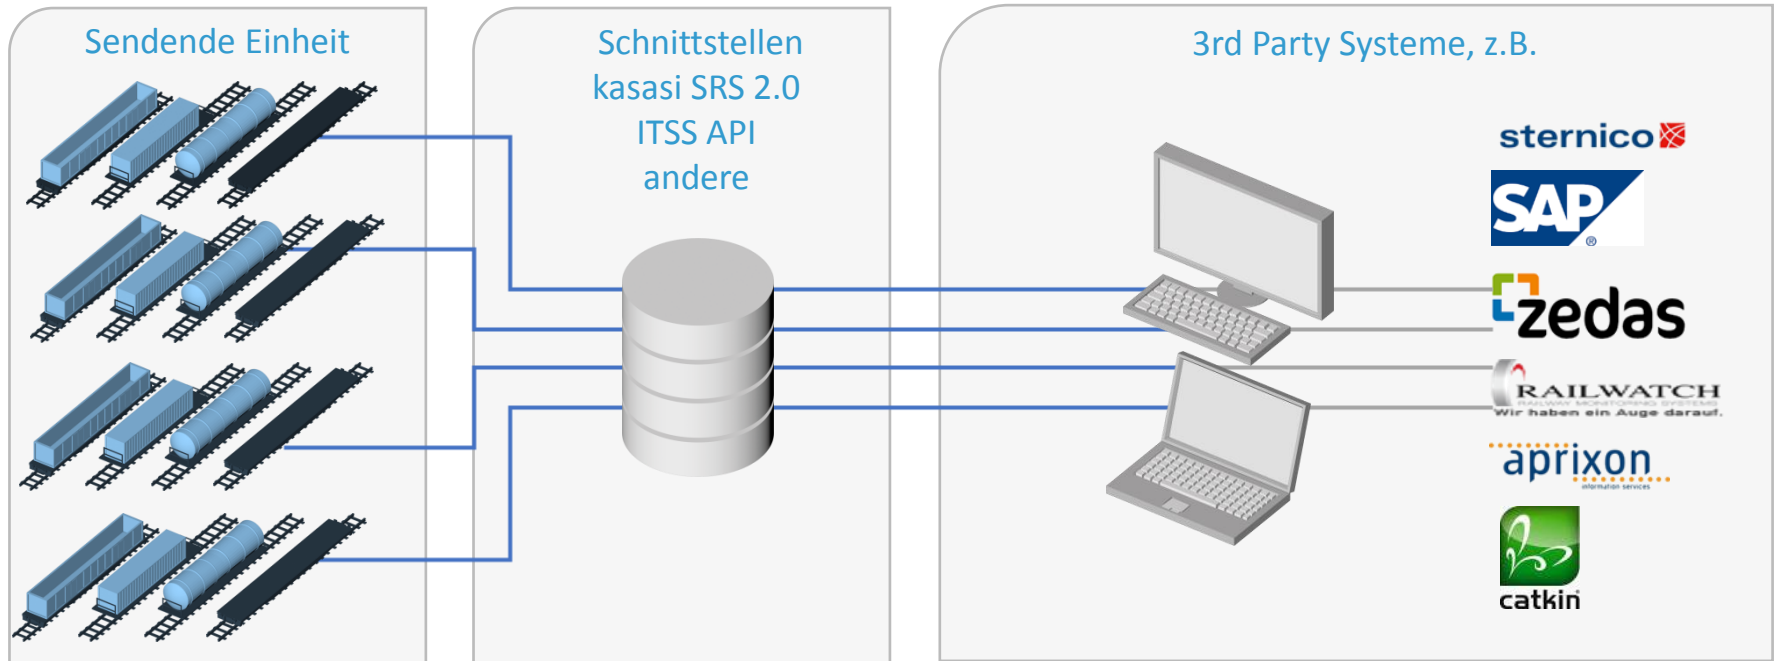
Sendende Einheit

Schnittstellen
kasasi SRS 2.0
ITSS API
andere

3rd Party Systeme, z.B.

sternico

SAP®

zedas

RAILWATCH
RAILWAY MONITORING SYSTEMS
Wir haben ein Auge darauf.

aprixon
information services

catkin